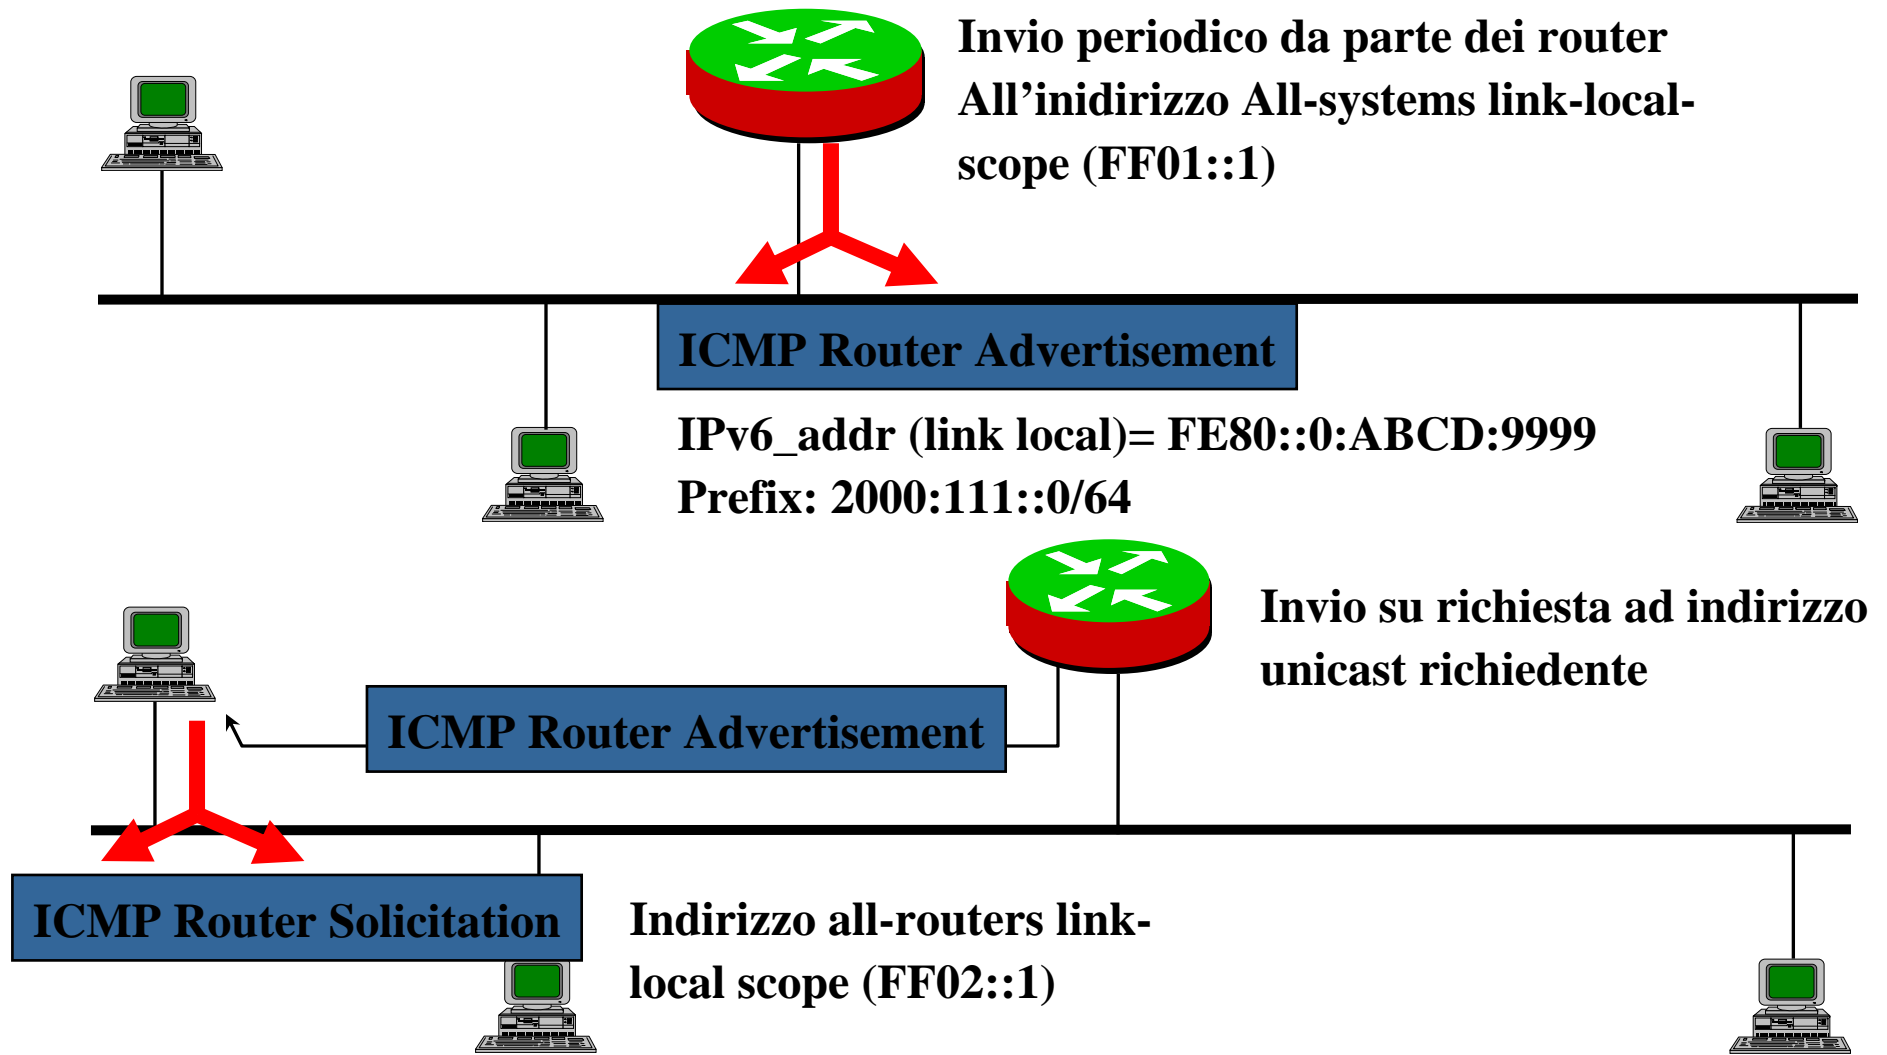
Invio periodico da parte dei router All’inidirizzo All-systems link-local-scope (FF01::1)

ICMP Router Advertisement

IPv6_addr (link local)= FE80::0:ABCD:9999
Prefix: 2000:111::0/64

Invio su richiesta ad indirizzo unicast richiedente

ICMP Router Advertisement

ICMP Router Solicitation

Indirizzo all-routers link-local scope (FF02::1)